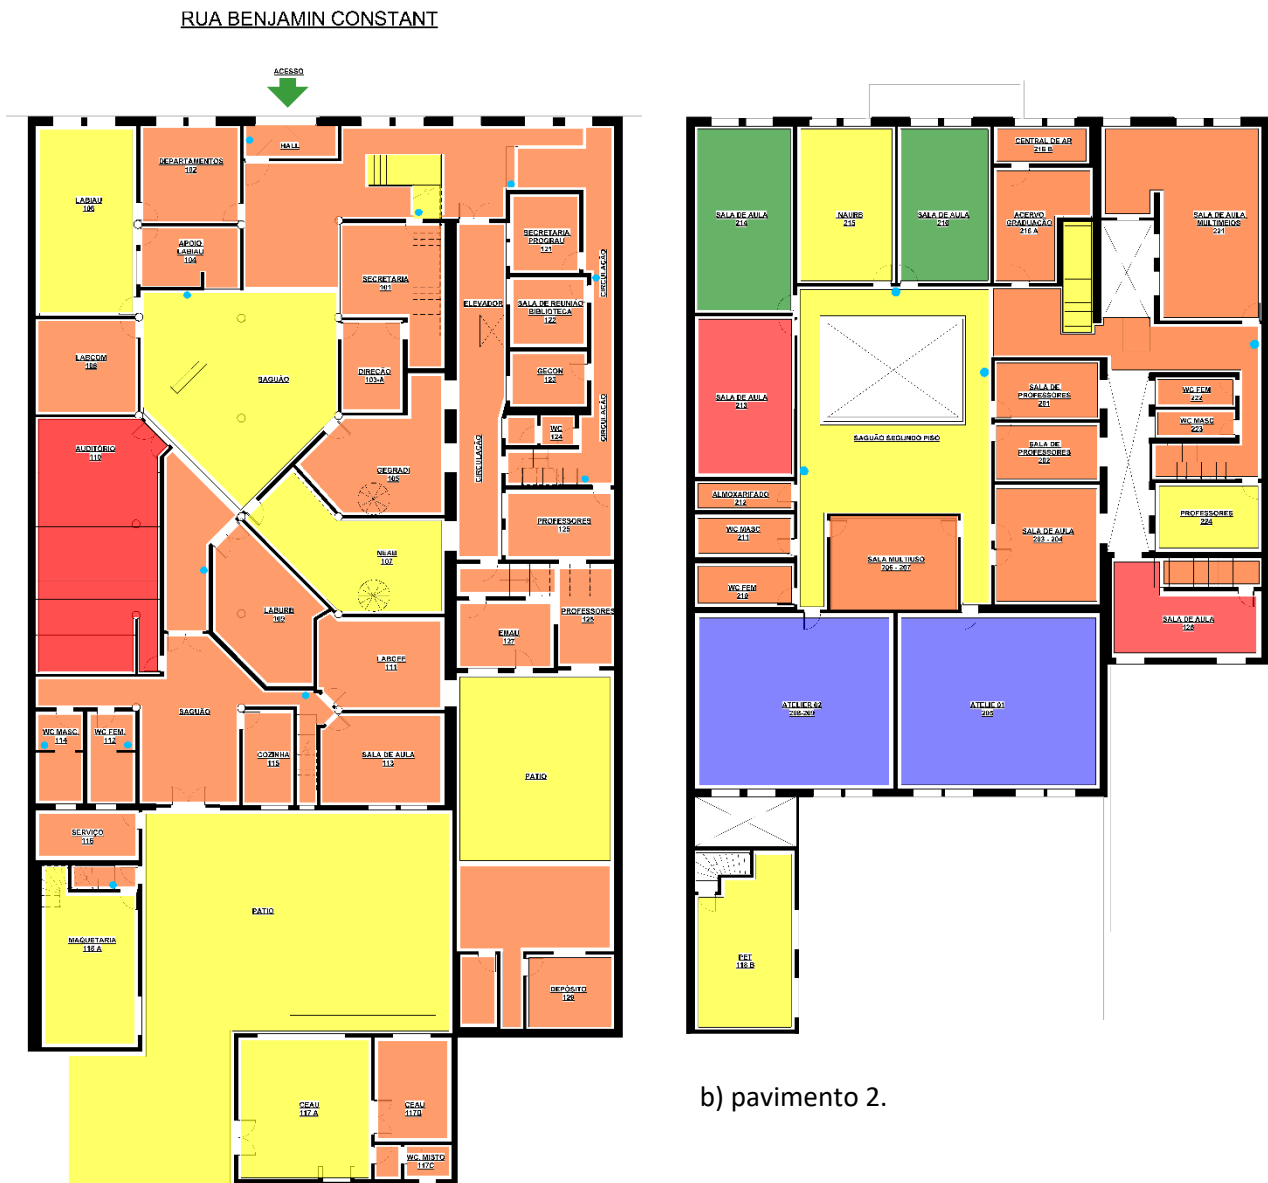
RUA BENJAMIN CONSTANT

ACESSO

HALL

DEPARTAMENTOS 102

LABIAU 106

APOIO LABIAU 104

SECRETARIA 101

SECRETARIA PROGRAU 121

ELEVADOR

SALA DE REUNIÃO BIBLIOTECA 122

CIRCULAÇÃO

LABCOM 108

SAGUÃO

DIREÇÃO 103-A

GECON 123

AUDITÓRIO 110

WC 124

CIRCULAÇÃO

CIRCULAÇÃO

GEGRADI 105

PROFESSORES 125

NEAM 107

LABURB 109

PROFESSORES 126

EMAU 127

LABCEF 111

SAGUÃO

WC MASC. 114

WC FEM. 112

COZINHA 115

SALA DE AULA 113

PATIO

SERVIÇO 116

PATIO

MAQUETARIA 118 A

DEPÓSITO 128

CEAU 117 A

CEAU 117B

WC MISTO 117C

SALA DE AULA 214

NAUBS 215

SALA DE AULA 216

CENTRAL DE AR 216 B

ACERVO GRADUAÇÃO 216 A

SALA DE AULA MULTIMEIOS 221

SALA DE AULA 213

SAGUÃO SEGUNDO PISO

SALA DE PROFESSORES 201

SALA DE PROFESSORES 202

WC FEM 222

WC MASC 223

ALMOXARIFADO 212

WC MASC 211

SALA DE AULA 203 - 204

PROFESSORES 224

SALA MULTIUSO 206 - 207

WC FEM 210

SALA DE AULA 128

ATELIER 02 208-209

ATELIE 01 205

PET 118 B

b) pavimento 2.